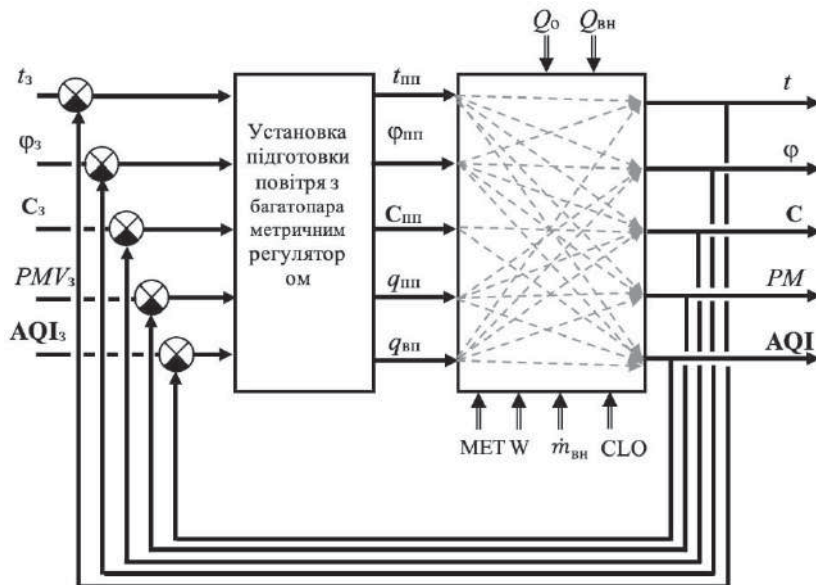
$t_з$

$φ_з$

$C_з$

$PMV_з$

$AQI_з$

Установка підготовки повітря з багатопара метричним регулятор ом

$t_{пп}$

$φ_{пп}$

$C_{пп}$

$q_{пп}$

$q_{вп}$

$Q_о$ $Q_{вн}$

$t$

$φ$

C

$PM$

AQI

MET W $\dot{m}_{вн}$ CLO